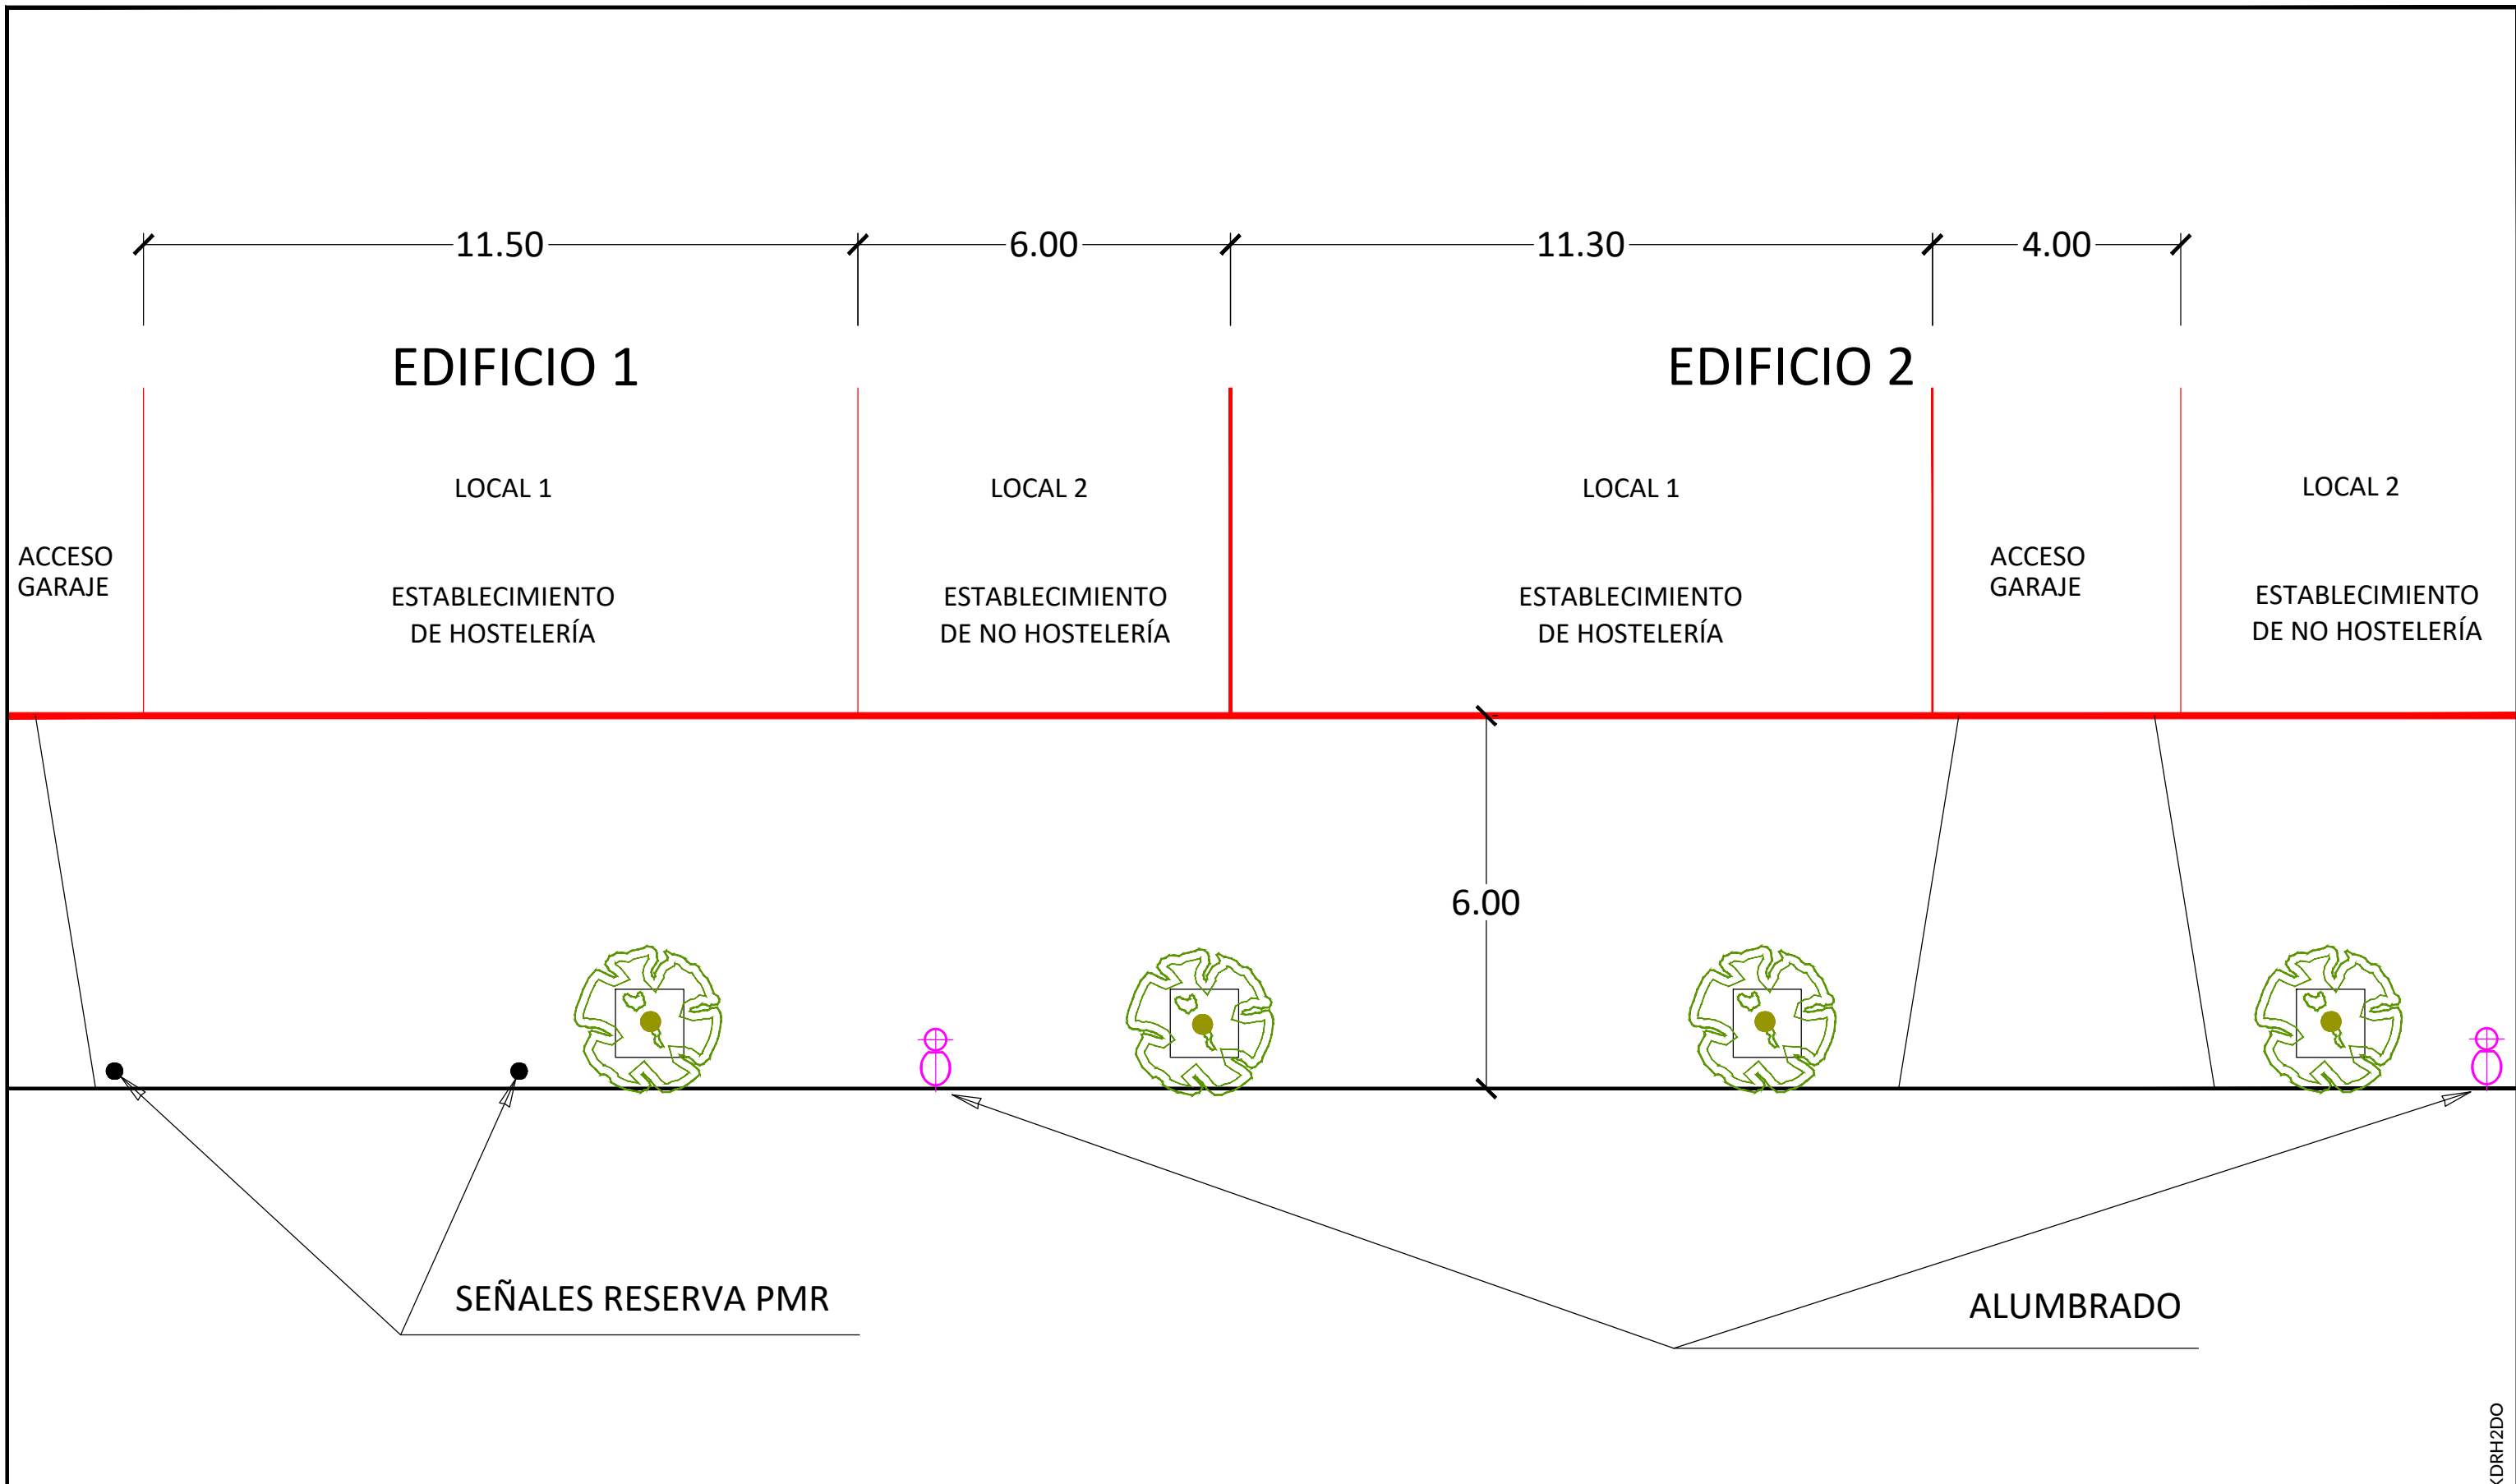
11.50
6.00
11.30
4.00

EDIFICIO 1

EDIFICIO 2

ACCESO GARAJE

LOCAL 1

ESTABLECIMIENTO DE HOSTELERÍA

LOCAL 2

ESTABLECIMIENTO DE NO HOSTELERÍA

LOCAL 1

ESTABLECIMIENTO DE HOSTELERÍA

ACCESO GARAJE

LOCAL 2

ESTABLECIMIENTO DE NO HOSTELERÍA

6.00

SEÑALES RESERVA PMR

ALUMBRADO

KDRH2DO